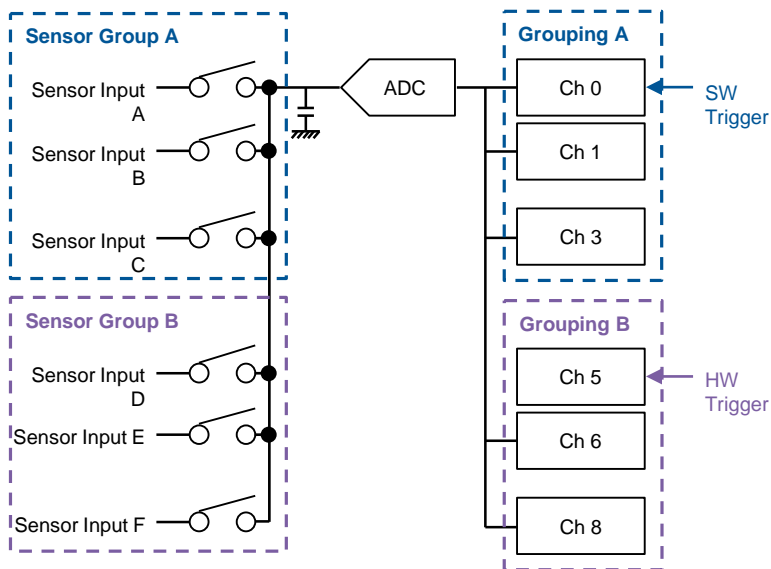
Sensor Group A

Sensor Input A

Sensor Input B

Sensor Input C

ADC

Grouping A

Ch 0

Ch 1

Ch 3

SW Trigger

Sensor Group B

Sensor Input D

Sensor Input E

Sensor Input F

Grouping B

Ch 5

Ch 6

Ch 8

HW Trigger